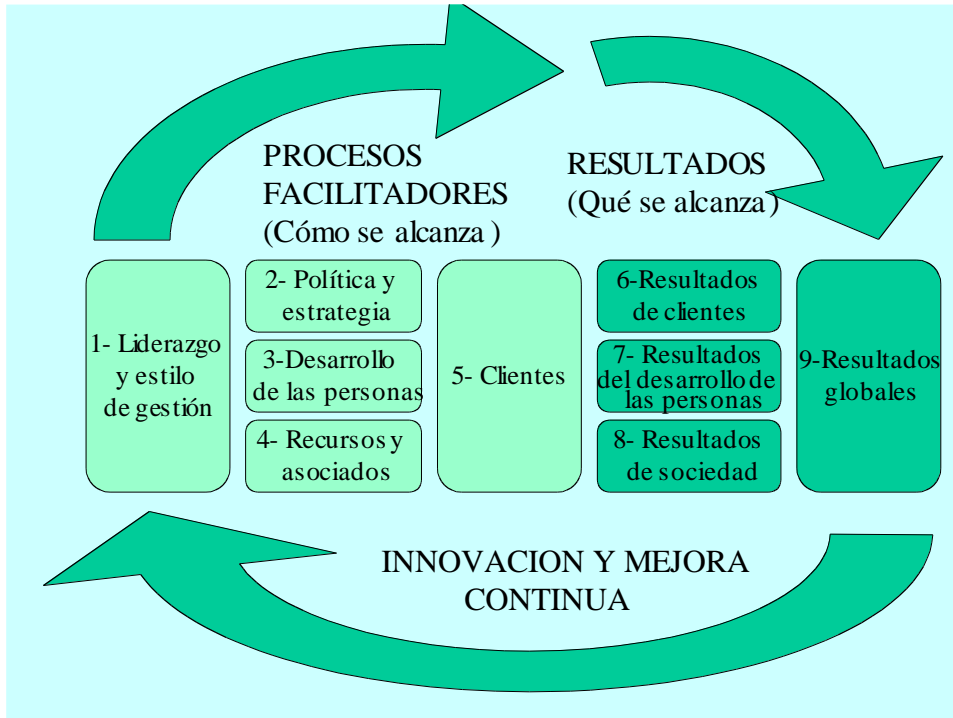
PROCESOS FACILITADORES (Cómo se alcanza )

RESULTADOS (Qué se alcanza)

1- Liderazgo y estilo de gestión

2- Política y estrategia

3-Desarrollo de las personas

4- Recursos y asociados

5- Clientes

6-Resultados de clientes

7- Resultados del desarrollo de las personas

8- Resultados de sociedad

9-Resultados globales

INNOVACION Y MEJORA CONTINUA